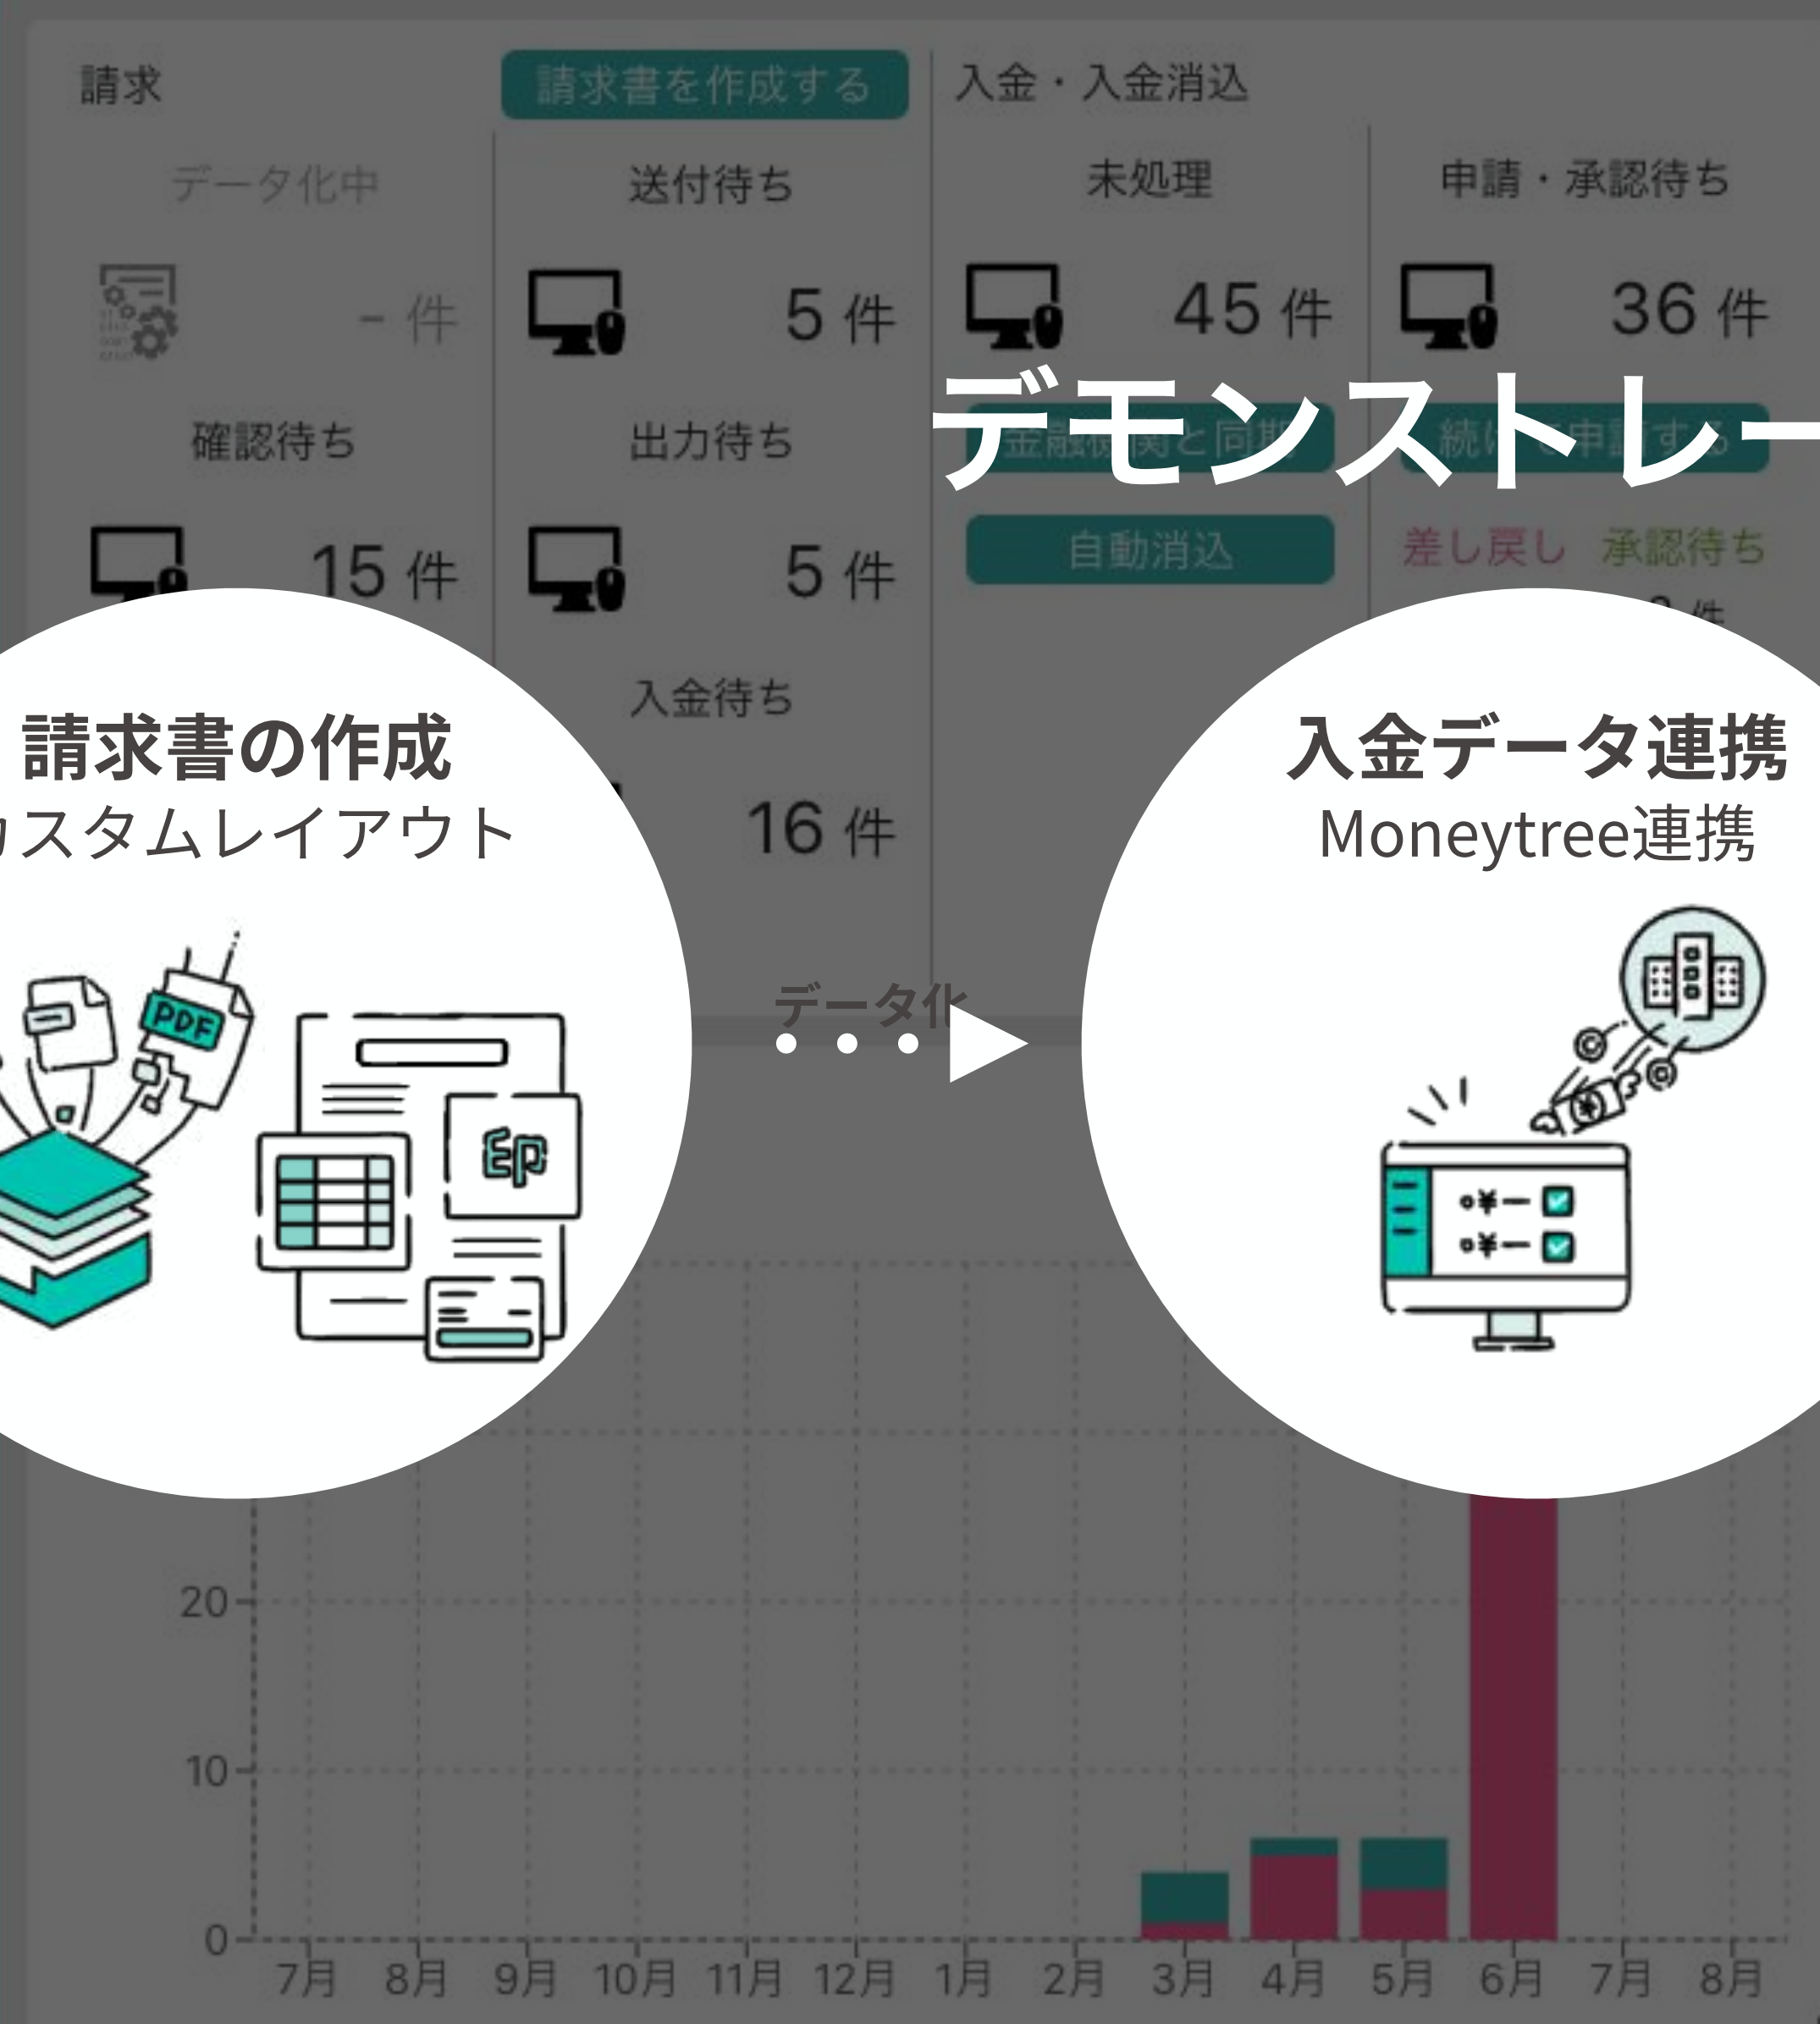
請求

請求書を作成する

入金・入金消込

データ化中

- 件

送付待ち

5 件

未処理

45 件

申請・承認待ち

36 件

デモンストレー

確認待ち

15 件

出力待ち

5 件

金融機関と同期

続けて申請する

自動消込

差し戻し　承認待ち

入金待ち

16 件

請求書の作成
カスタムレイアウト

PDF

Ep

データ化

入金データ連携
Moneytree連携

¥
¥

20
10
0
7月 8月 9月 10月 11月 12月 1月 2月 3月 4月 5月 6月 7月 8月